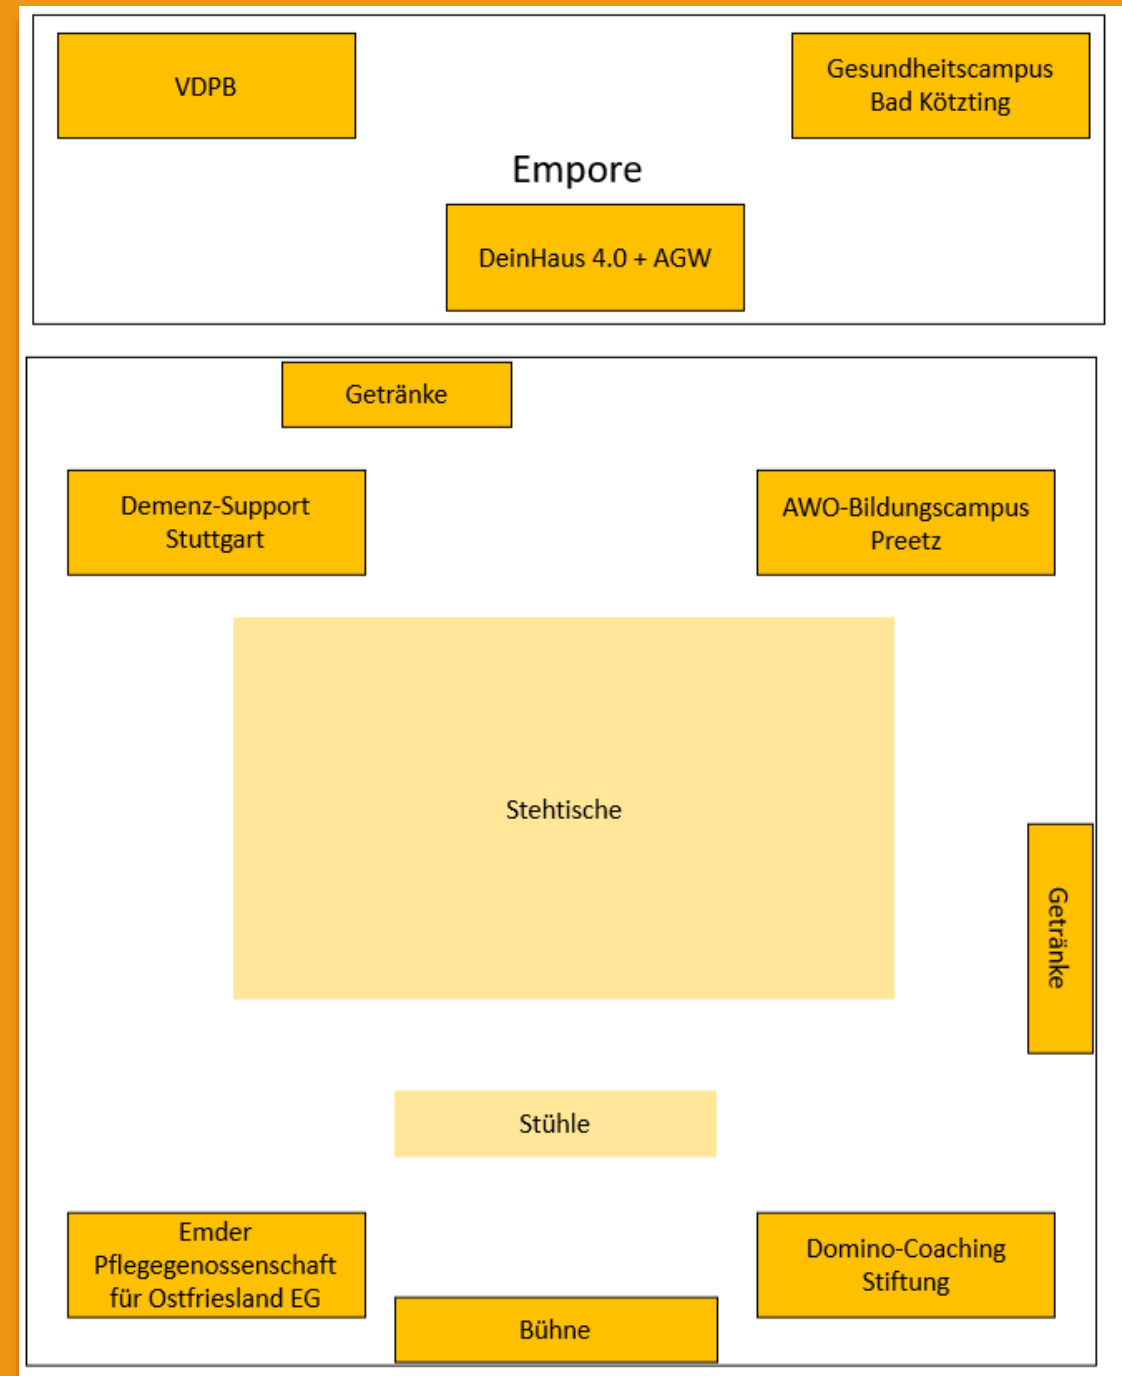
VDPB

Gesundheitscampus Bad Kötzting

Empore

DeinHaus 4.0 + AGW

Getränke

Demenz-Support Stuttgart

AWO-Bildungscampus Preetz

Stehtische

Getränke

Stühle

Emder Pflegegenossenschaft für Ostfriesland EG

Domino-Coaching Stiftung

Bühne